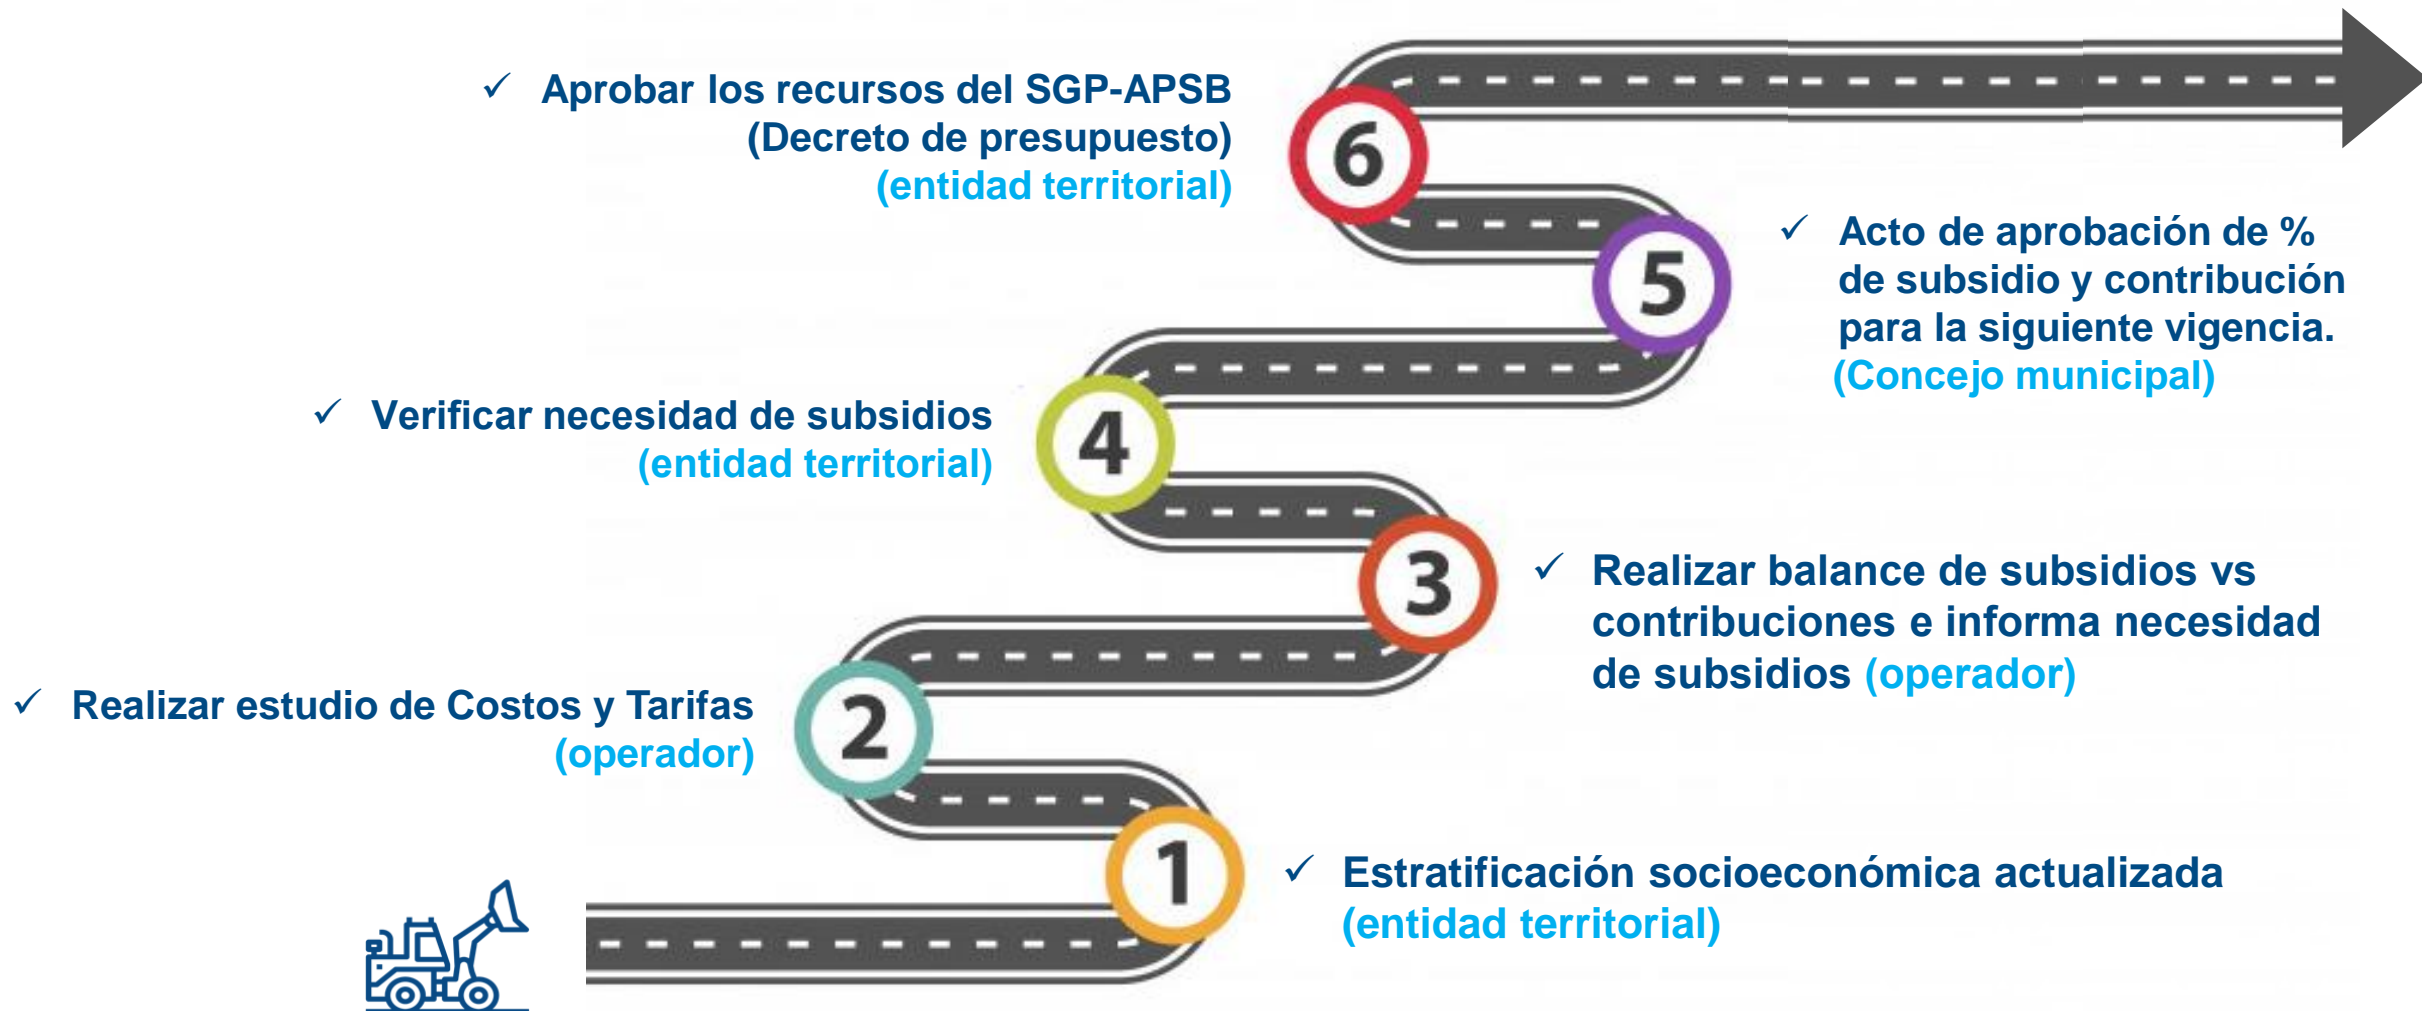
✓ Aprobar los recursos del SGP-APSB (Decreto de presupuesto) (entidad territorial)

6

5

✓ Acto de aprobación de % de subsidio y contribución para la siguiente vigencia. (Concejo municipal)

✓ Verificar necesidad de subsidios (entidad territorial)

4

3

✓ Realizar balance de subsidios vs contribuciones e informa necesidad de subsidios (operador)

✓ Realizar estudio de Costos y Tarifas (operador)

2

1

✓ Estratificación socioeconómica actualizada (entidad territorial)